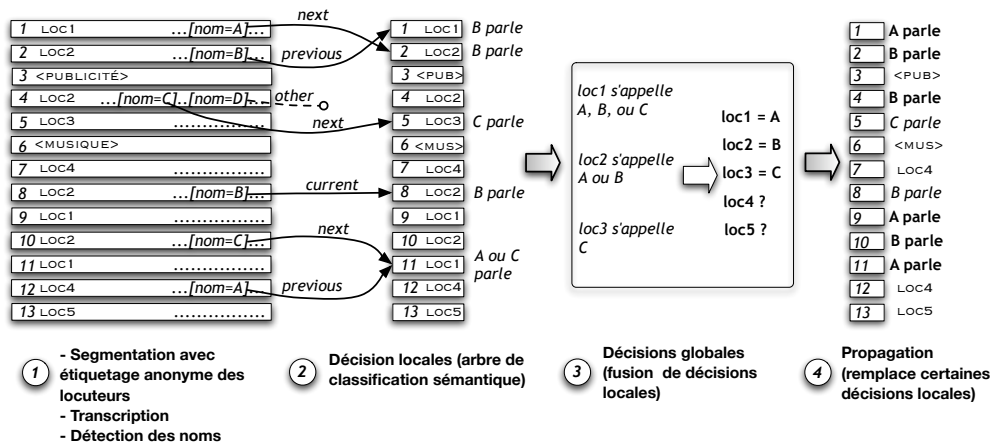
1 LOC1 …[nom=A]…
2 LOC2 …[nom=B]…
3 <PUBLICITÉ>
4 LOC2 …[nom=C]…[nom=D]…
5 LOC3 ……………
6 <MUSIQUE>
7 LOC4 ……………
8 LOC2 …[nom=B]…
9 LOC1 ……………
10 LOC2 …[nom=C]…
11 LOC1 ……………
12 LOC4 …[nom=A]…
13 LOC5 ……………

next
previous
other
next
current
next
previous

1 LOC1 B parle
2 LOC2 B parle
3 <PUB>
4 LOC2
5 LOC3 C parle
6 <MUS>
7 LOC4
8 LOC2 B parle
9 LOC1
10 LOC2
11 LOC1 A ou C parle
12 LOC4
13 LOC5

loc1 s'appelle A, B, ou C
loc2 s'appelle A ou B
loc3 s'appelle C

loc1 = A
loc2 = B
loc3 = C
loc4 ?
loc5 ?

1 A parle
2 B parle
3 <PUB>
4 B parle
5 C parle
6 <MUS>
7 LOC4
8 B parle
9 A parle
10 B parle
11 A parle
12 LOC4
13 LOC5

1 - Segmentation avec étiquetage anonyme des locuteurs
- Transcription
- Détection des noms

2 Décision locales (arbre de classification sémantique)

3 Décisions globales (fusion de décisions locales)

4 Propagation (remplace certaines décisions locales)